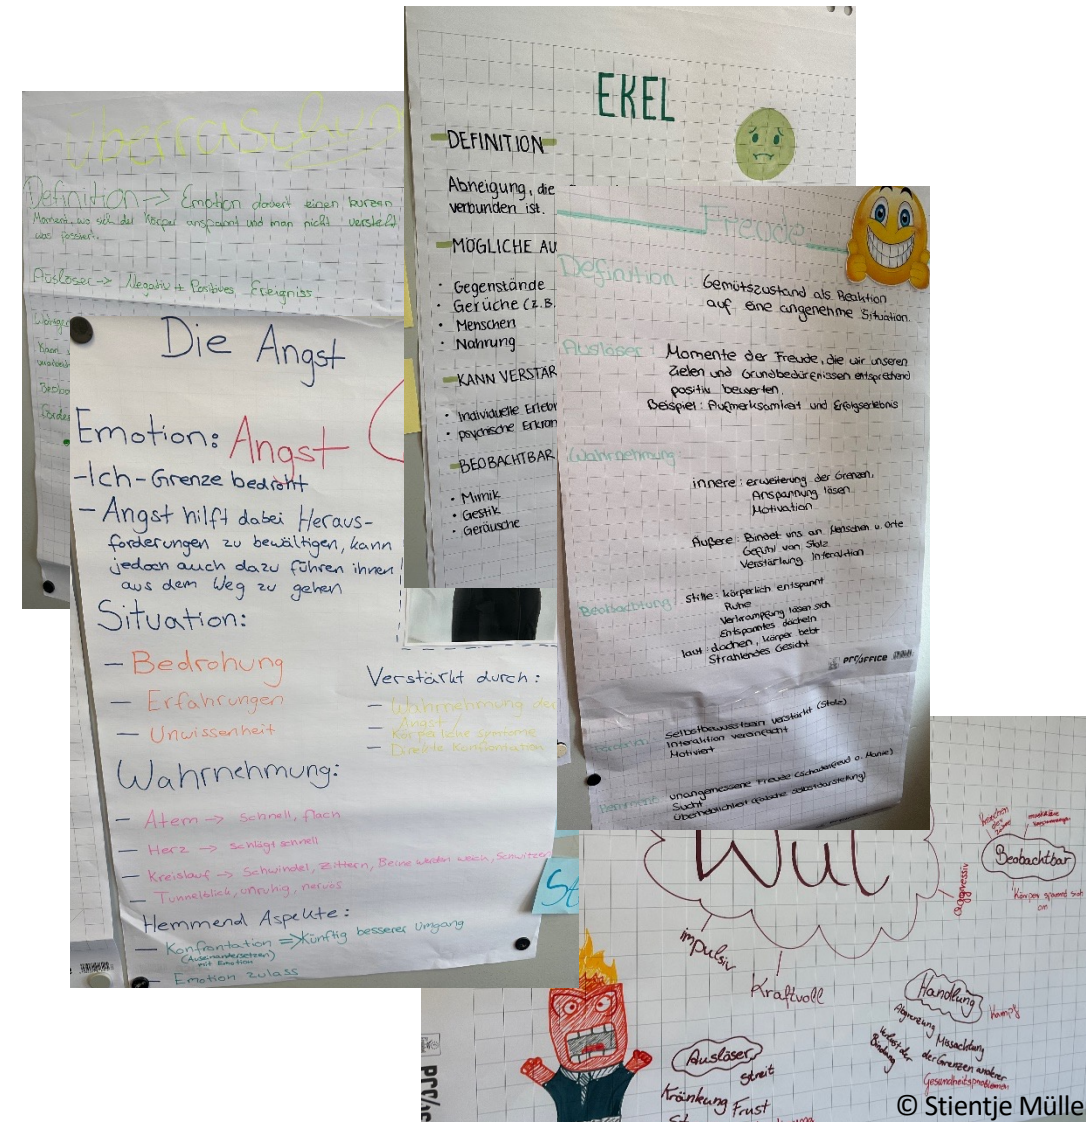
Überraschung

Definition → Emotion dauert einen kurzen Moment, wo sich der Körper anspannt und man nicht versteht was passiert.

Auslöser → Negative + Positives Ereignis

EKEL

DEFINITION

Abneigung, die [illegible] verbunden ist.

MÖGLICHE AU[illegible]

· Gegenstände
· Gerüche (z.B.
· Menschen
· Nahrung

KANN VERSTAR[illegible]

· individuelle Erlebn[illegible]
· psychische Erkran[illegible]

BEOBACHTBAR

· Mimik
· Gestik
· Geräusche

Freude

Definition: Gemütszustand als Reaktion auf eine angenehme Situation.

Auslöser: Momente der Freude, die wir unseren Zielen und Grundbedürfnissen entsprechend positiv bewerten.
Beispiel: Aufmerksamkeit und Erfolgserlebnis

Wahrnehmung:
innere: erweiterung der Grenzen, Anspannung lösen, Motivation
Äußere: Bindet uns an Menschen u. Orte, Gefühl von Stolz, Verstärkung Interaktion

Beobachtung: Stille: körperlich entspannt, Ruhe, Verkrampfung lösen sich, Entspanntes lächeln
laut: lachen, körper bebt, Strahlendes Gesicht

proOffice

Selbstbewusstsein verstärkt (Stolz)
Interaktion vereinfacht
Motiviert

Hemmend: unangemessene Freude (Schadenfreud o. Häme)
Sucht
Überheblichkeit (Selbstdarstellung)

Die Angst

Emotion: Angst
-Ich-Grenze bedroht
- Angst hilft dabei Herausforderungen zu bewältigen, kann jedoch auch dazu führen ihnen aus dem Weg zu gehen

Situation:
- Bedrohung
- Erfahrungen
- Unwissenheit

Verstärkt durch:
- Wahrnehmung de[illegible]
- Angst /
- Körperliche Symptome
- Direkte Konfrontation

Wahrnehmung:
- Atem → schnell, flach
- Herz → schlägt schnell
- Kreislauf → Schwindel, Zittern, Beine werden weich, Schwitzen
- Tunnelblick, unruhig, nervös

Hemmend Aspekte:
- Konfrontation (Auseinandersetzen mit Emotion) ⇒ Künftig besserer Umgang
- Emotion zulass

St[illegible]

Wut

impulsiv
Kraftvoll
aggressiv
Beobachtbar
Körper spannt sich an
Handlung
Kampf
Aggression
Verlust der Bindung
Missachtung der Grenzen anderer
Gesundheitsprobleme
Auslöser
Streit
Kränkung
Frust

© Stientje Mülle